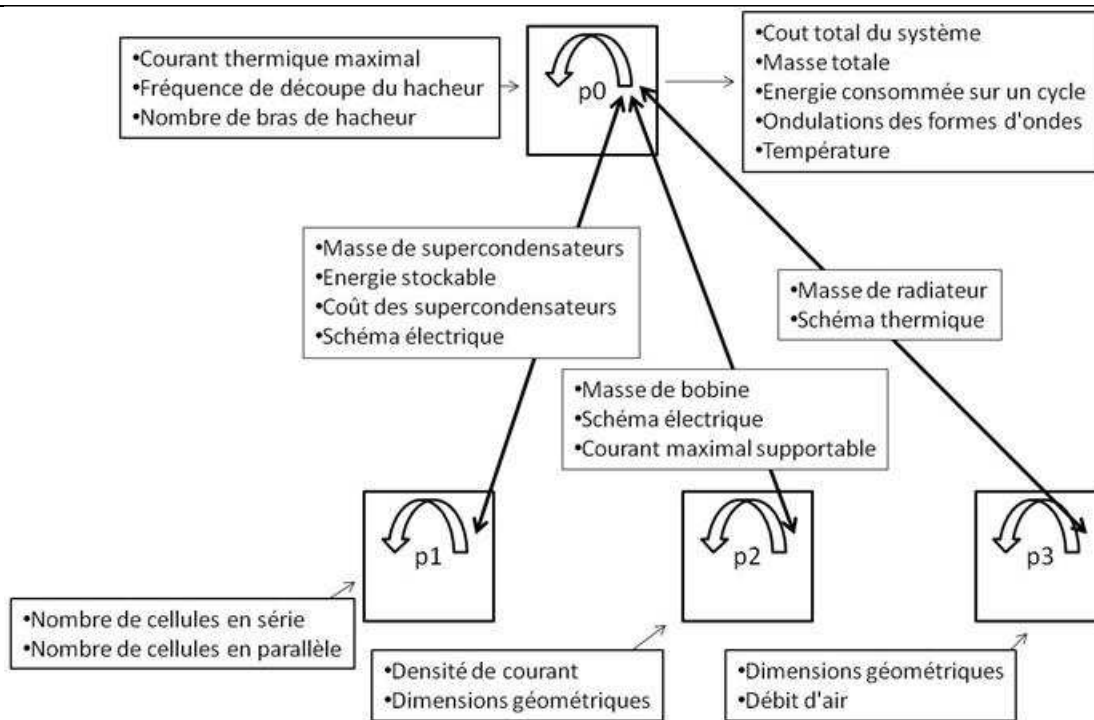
•Courant thermique maximal
•Fréquence de découpe du hacheur
•Nombre de bras de hacheur

p0

•Cout total du système
•Masse totale
•Energie consommée sur un cycle
•Ondulations des formes d'ondes
•Température

•Masse de supercondensateurs
•Energie stockable
•Coût des supercondensateurs
•Schéma électrique

•Masse de radiateur
•Schéma thermique

•Masse de bobine
•Schéma électrique
•Courant maximal supportable

p1

p2

p3

•Nombre de cellules en série
•Nombre de cellules en parallèle

•Densité de courant
•Dimensions géométriques

•Dimensions géométriques
•Débit d'air